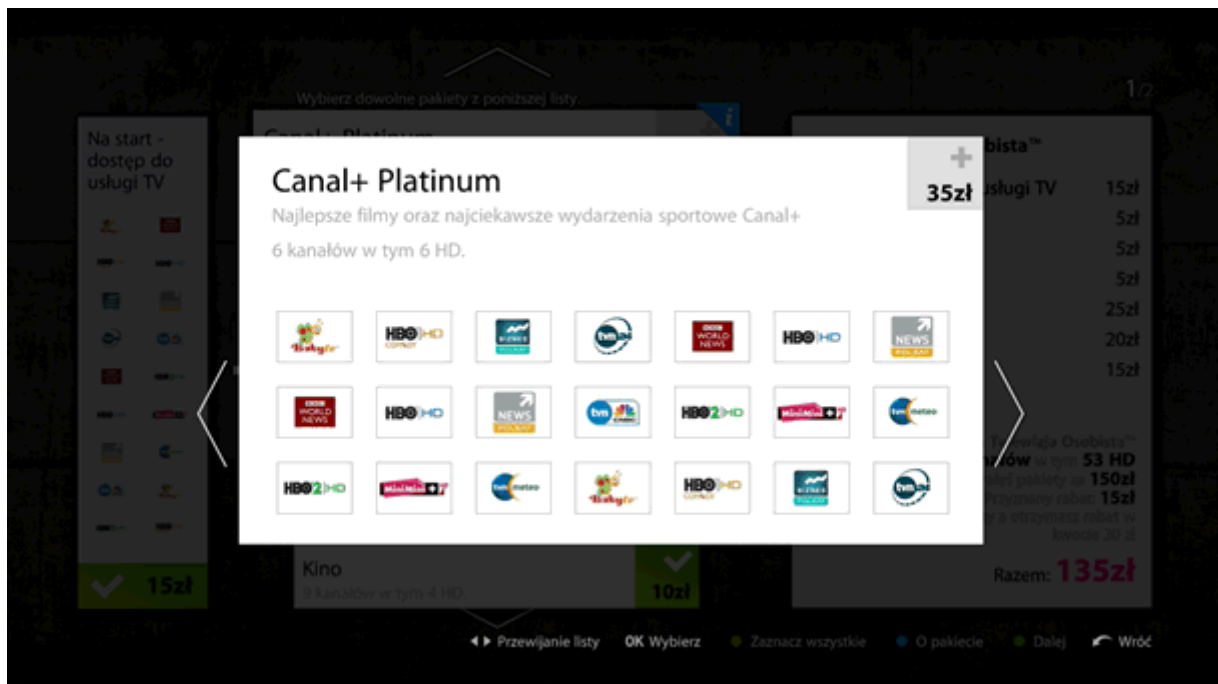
Wybierz dowolne pakiety z poniższej listy.

1/2

Na start - dostęp do usługi TV

15zł

Canal+ Platinum

35zł

Canal+ Platinum

Najlepsze filmy oraz najciekawsze wydarzenia sportowe Canal+

6 kanałów w tym 6 HD.

HBO HD COMEDY

BIZNES

tvn 24

WORLD NEWS

HBO HD

NEWS POLSAT

WORLD NEWS

HBO HD

NEWS POLSAT

tvn CNBC

HBO2 HD

MiniMini+

tvn meteo

HBO2 HD

MiniMini+

tvn meteo

HBO HD COMEDY

BIZNES

tvn 24

Kino

9 kanałów w tym 4 HD

10zł

Osobista™

usługi TV 15zł

5zł

5zł

5zł

25zł

20zł

15zł

Telewizja Osobista™

kanałów w tym 53 HD

pakiety za 150zł

rabat: 15zł

i otrzymasz rabat w kwocie 30 zł

Razem: 135zł

Przewijanie listy OK Wybierz Zaznacz wszystkie O pakiecie Dalej Wróć